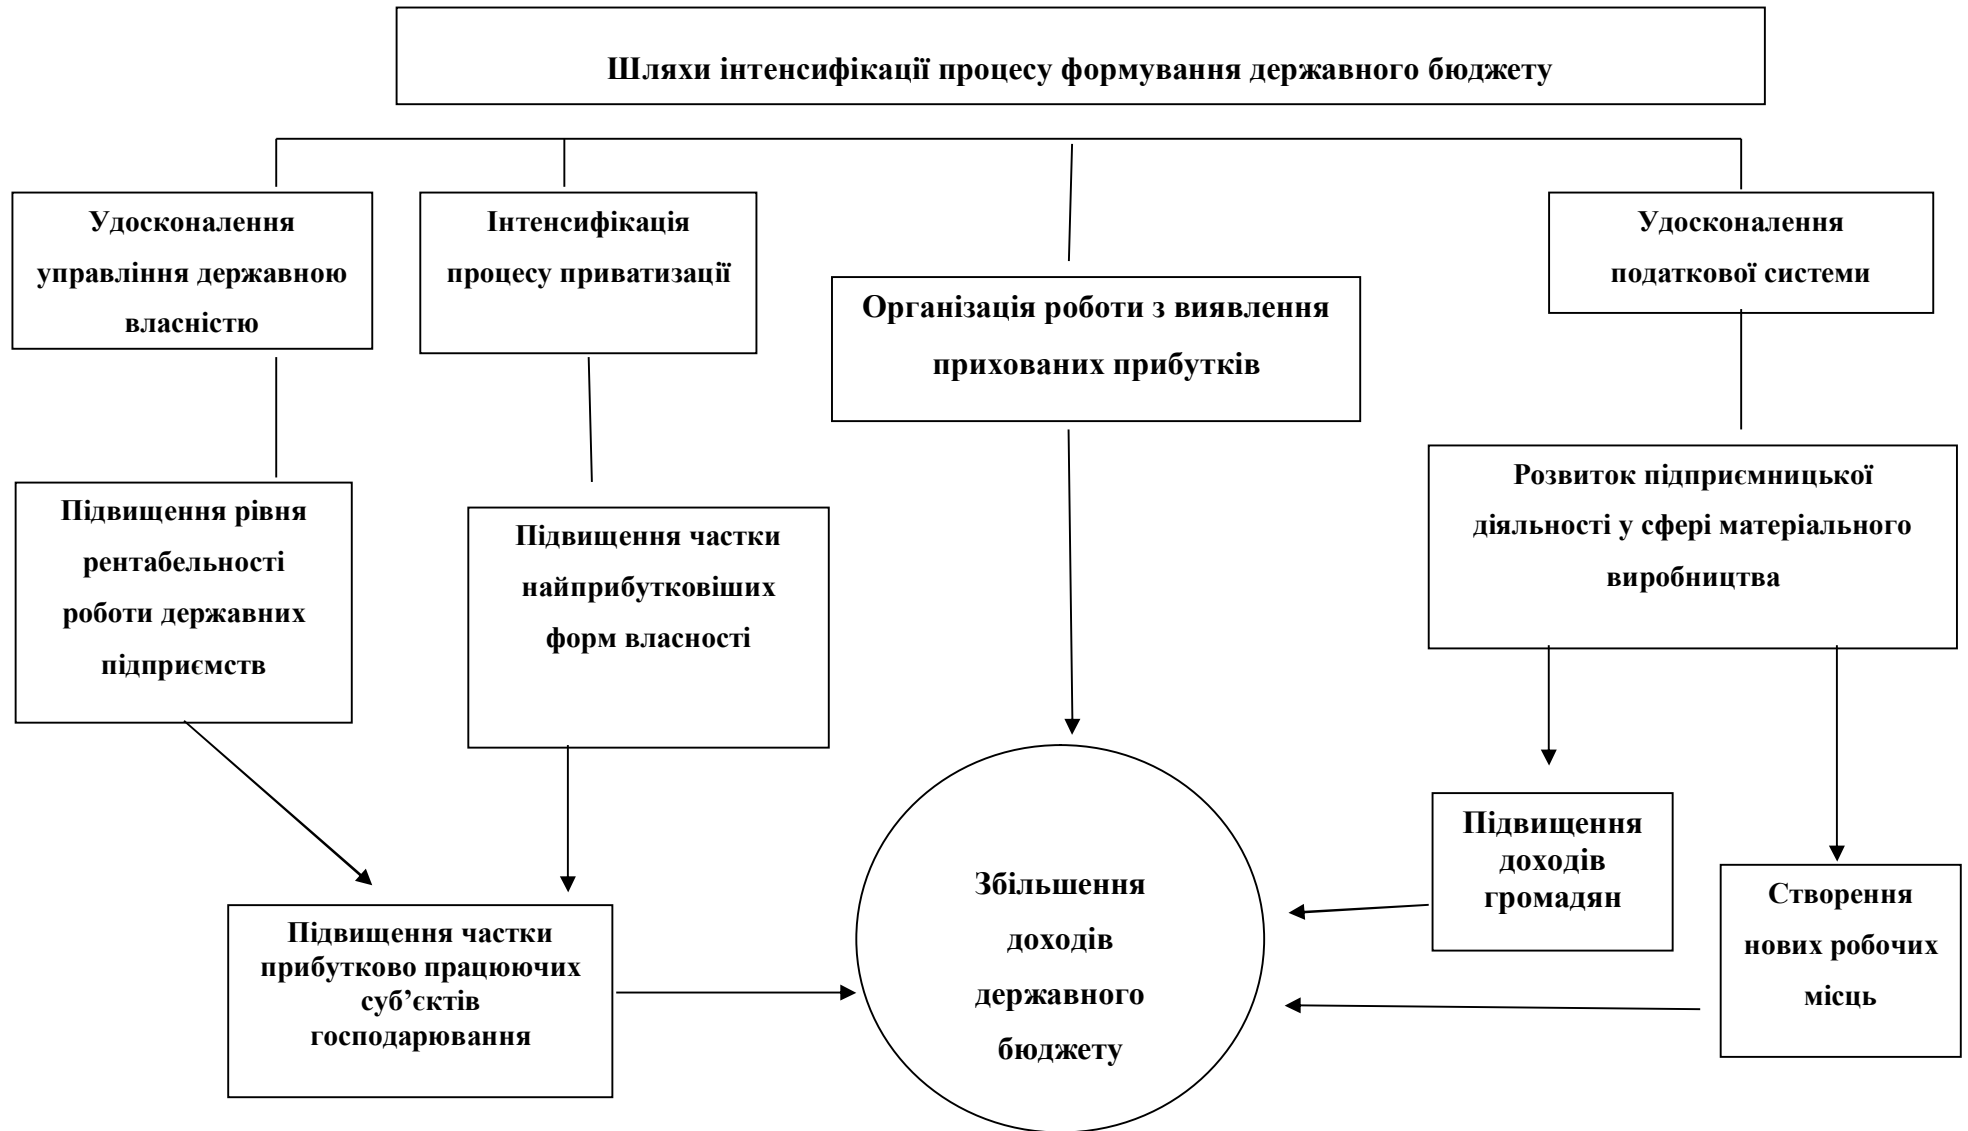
Шляхи інтенсифікації процесу формування державного бюджету

Удосконалення управління державною власністю

Інтенсифікація процесу приватизації

Організація роботи з виявлення прихованих прибутків

Удосконалення податкової системи

Підвищення рівня рентабельності роботи державних підприємств

Підвищення частки найприбутковіших форм власності

Розвиток підприємницької діяльності у сфері матеріального виробництва

Підвищення доходів громадян

Створення нових робочих місць

Збільшення доходів державного бюджету

Підвищення частки прибутково працюючих суб’єктів господарювання